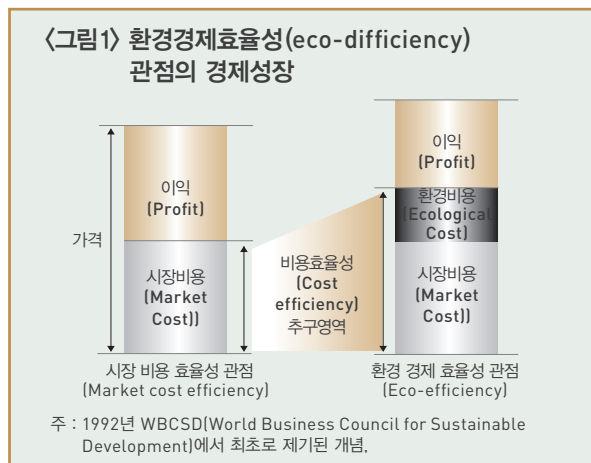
〈그림1〉 환경경제효율성(eco-difficiency) 관점의 경제성장

가격

이익
(Profit)

시장비용
(Market
Cost))

시장 비용 효율성 관점
(Market cost efficiency)

비용효율성
(Cost
efficiency)
추구영역

이익
(Profit)

환경비용
(Ecological
Cost)

시장비용
(Market
Cost))

환경 경제 효율성 관점
(Eco-efficiency)

주 : 1992년 WBCSD(World Business Council for Sustainable Development)에서 최초로 제기된 개념.